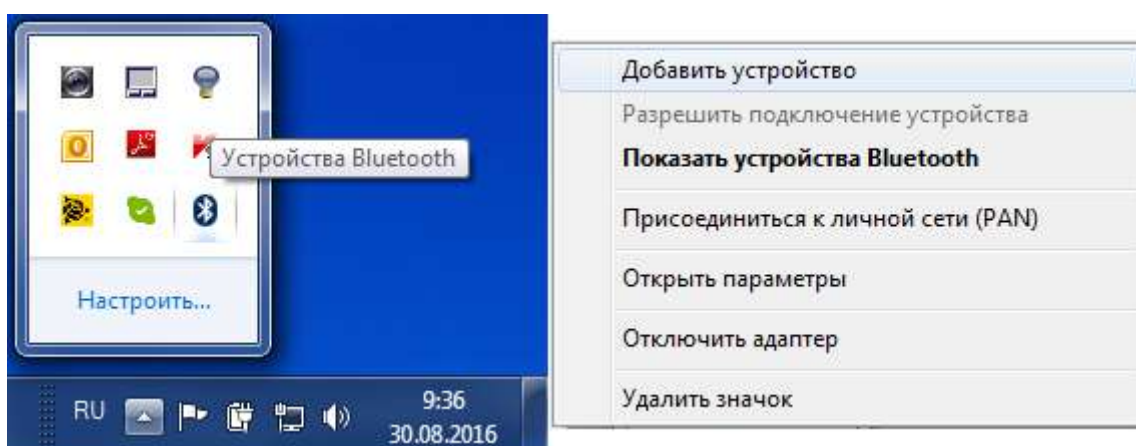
Устройства Bluetooth

Настроить...

RU

9:36
30.08.2016

Добавить устройство

Разрешить подключение устройства

**Показать устройства Bluetooth**

Присоединиться к личной сети (PAN)

Открыть параметры

Отключить адаптер

Удалить значок